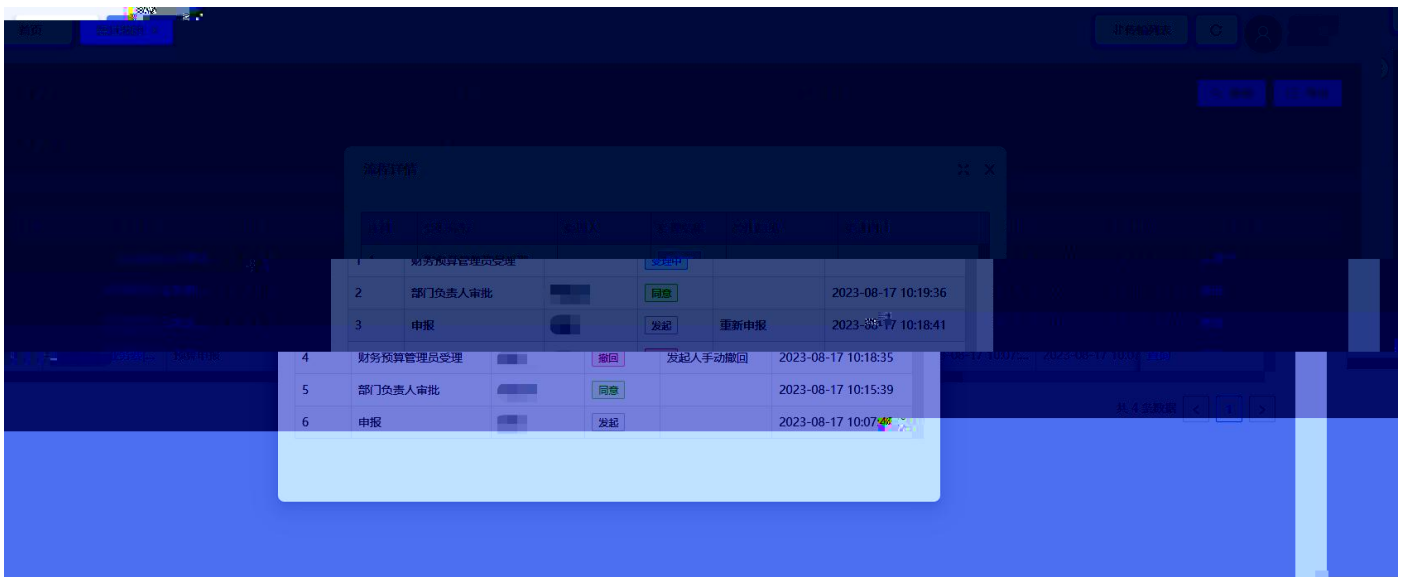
首页

流程详情

| 序号 | | | | | |
|---|---|---|---|---|---|
| 1 | 财务预算管理员受理 | | 受理中 | | |
| 2 | 部门负责人审批 | | 同意 | | 2023-08-17 10:19:36 |
| 3 | 申报 | | 发起 | 重新申报 | 2023-08-17 10:18:41 |
| 4 | 财务预算管理员受理 | | 撤回 | 发起人手动撤回 | 2023-08-17 10:18:35 |
| 5 | 部门负责人审批 | | 同意 | | 2023-08-17 10:15:39 |
| 6 | 申报 | | 发起 | | 2023-08-17 10:07 |

共 4 条数据 < 1 >